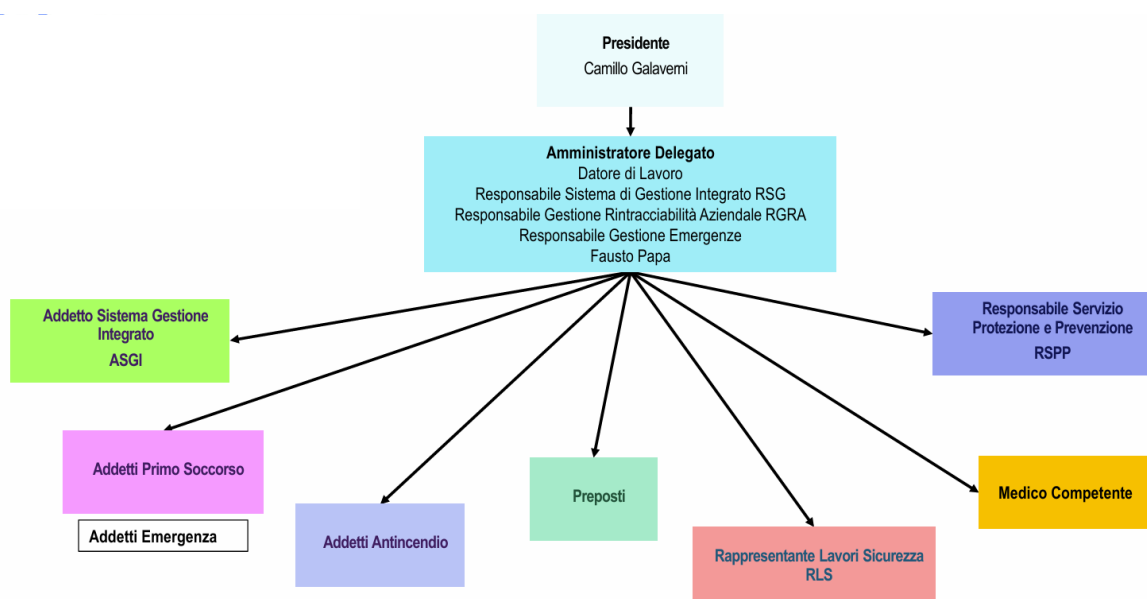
Presidente
Camillo Galaverni

Amministratore Delegato
Datore di Lavoro
Responsabile Sistema di Gestione Integrato RSG
Responsabile Gestione Rintracciabilità Aziendale RGRA
Responsabile Gestione Emergenze
Fausto Papa

Addetto Sistema Gestione Integrato
ASGI

Responsabile Servizio Protezione e Prevenzione
RSPP

Addetti Primo Soccorso

Addetti Emergenza

Addetti Antincendio

Preposti

Rappresentante Lavori Sicurezza
RLS

Medico Competente